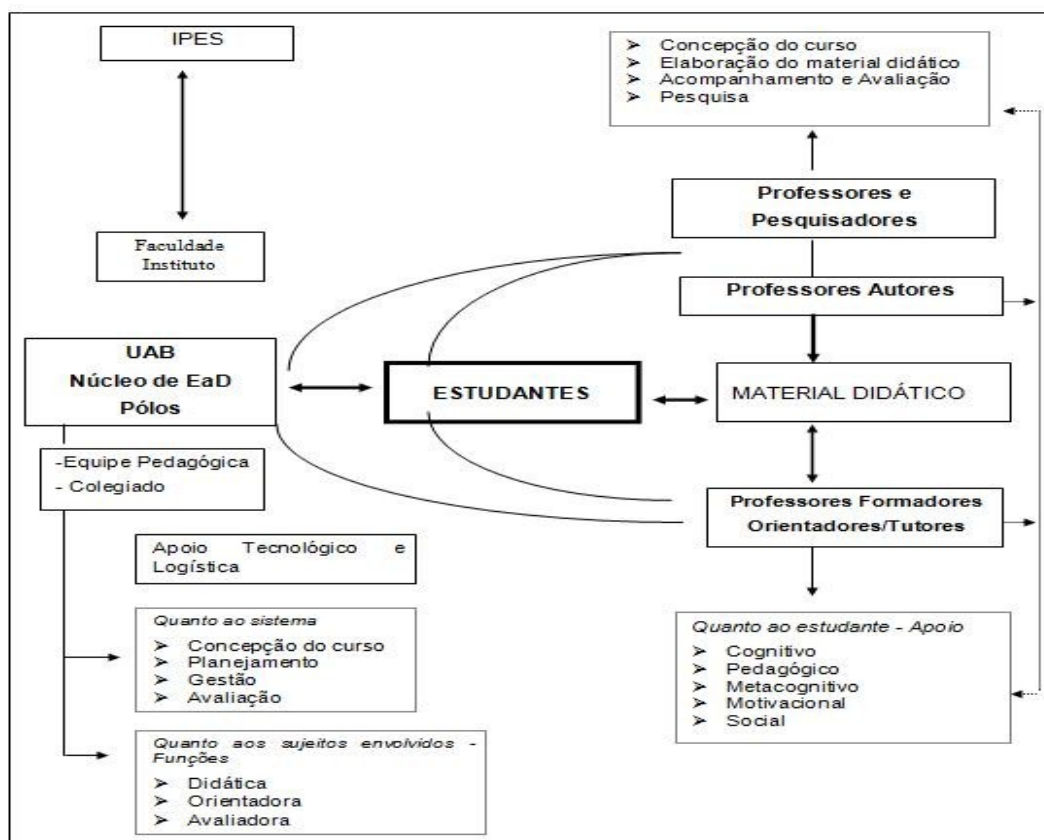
IPES

Faculdade
Instituto

➢ Concepção do curso
➢ Elaboração do material didático
➢ Acompanhamento e Avaliação
➢ Pesquisa

Professores e Pesquisadores

Professores Autores

UAB
Núcleo de EaD
Pólos

ESTUDANTES

MATERIAL DIDÁTICO

-Equipe Pedagógica
- Colegiado

Professores Formadores
Orientadores/Tutores

Apoio Tecnológico e Logística

Quanto ao sistema
➢ Concepção do curso
➢ Planejamento
➢ Gestão
➢ Avaliação

Quanto ao estudante - Apoio
➢ Cognitivo
➢ Pedagógico
➢ Metacognitivo
➢ Motivacional
➢ Social

Quanto aos sujeitos envolvidos - Funções
➢ Didática
➢ Orientadora
➢ Avaliadora